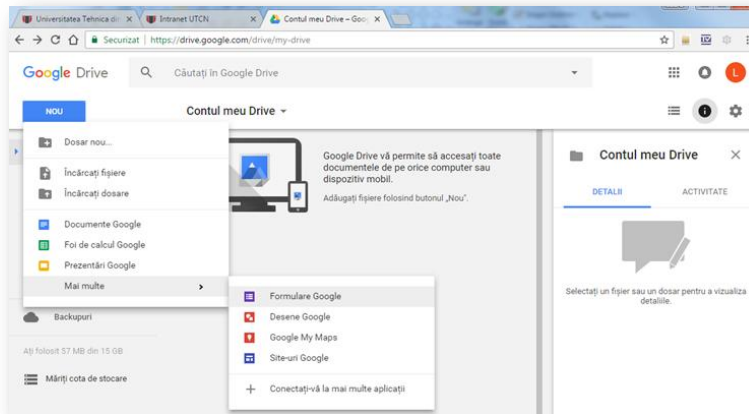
Universitatea Tehnica din ×
Intranet UTCN ×
Contul meu Drive – Goo ×

Securizat | https://drive.google.com/drive/my-drive

Google Drive
Căutați în Google Drive

L

NOU
Contul meu Drive ▾

Dosar nou...
Încărcați fișiere
Încărcați dosare
Documente Google
Foi de calcul Google
Prezentări Google
Mai multe

Google Drive vă permite să accesați toate documentele de pe orice computer sau dispozitiv mobil.
Adăugați fișiere folosind butonul „Nou".

Formulare Google
Desene Google
Google My Maps
Site-uri Google
Conectați-vă la mai multe aplicații

Backupuri
Ați folosit 57 MB din 15 GB
Măriți cota de stocare

Contul meu Drive
DETALII
ACTIVITATE
Selectați un fișier sau un dosar pentru a vizualiza detaliile.